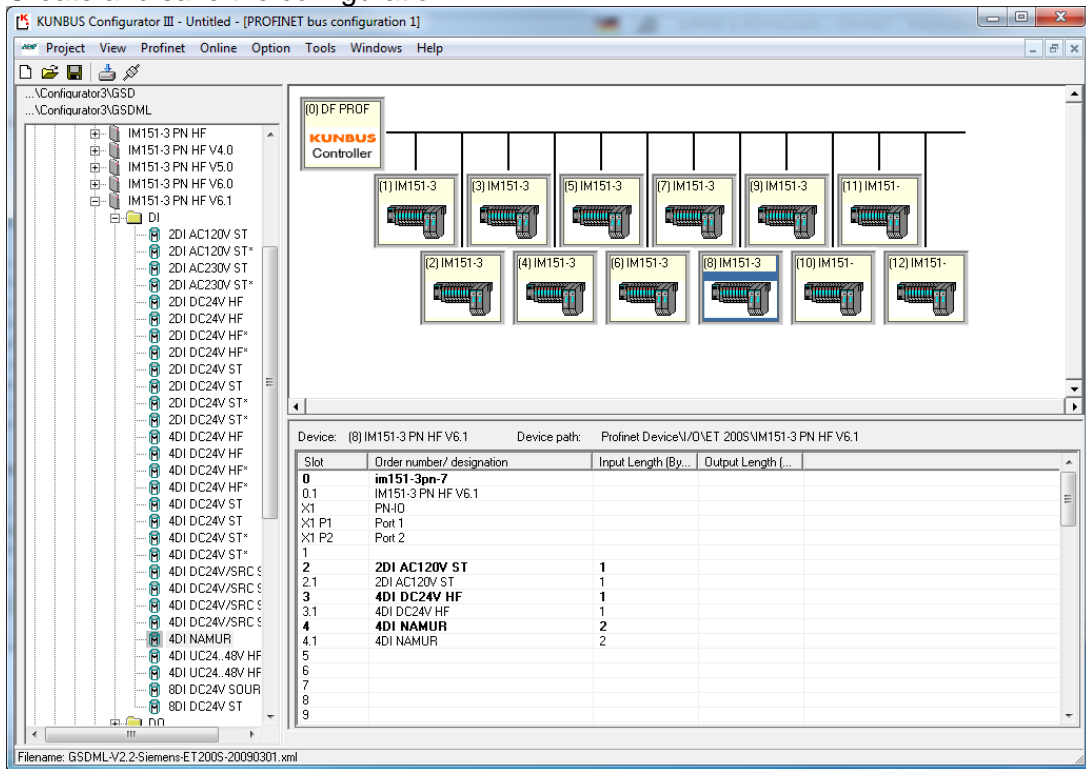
KUNBUS Configurator III - Untitled - [PROFINET bus configuration 1]

Project View Profinet Online Option Tools Windows Help

...\Configurator3\GSD
...\Configurator3\GSDML

IM151-3 PN HF
IM151-3 PN HF V4.0
IM151-3 PN HF V5.0
IM151-3 PN HF V6.0
IM151-3 PN HF V6.1
DI
2DI AC120V ST
2DI AC120V ST*
2DI AC230V ST
2DI AC230V ST*
2DI DC24V HF
2DI DC24V HF
2DI DC24V HF*
2DI DC24V HF*
2DI DC24V ST
2DI DC24V ST
2DI DC24V ST*
2DI DC24V ST*
4DI DC24V HF
4DI DC24V HF
4DI DC24V HF*
4DI DC24V HF*
4DI DC24V ST
4DI DC24V ST
4DI DC24V ST*
4DI DC24V ST*
4DI DC24V/SRC S
4DI DC24V/SRC S
4DI DC24V/SRC S
4DI DC24V/SRC S
4DI NAMUR
4DI UC24..48V HF
4DI UC24..48V HF
8DI DC24V SOUR
8DI DC24V ST
DO

(0) DF PROF
KUNBUS
Controller

(1) IM151-3
(3) IM151-3
(5) IM151-3
(7) IM151-3
(9) IM151-3
(11) IM151-
(2) IM151-3
(4) IM151-3
(6) IM151-3
(8) IM151-3
(10) IM151-
(12) IM151-

Device: (8) IM151-3 PN HF V6.1 Device path: Profinet Device\I/O\ET 200S\IM151-3 PN HF V6.1

| Slot | Order number/ designation | Input Length (By... | Output Length (... |
|---|---|---|---|
| 0 | im151-3pn-7 | | |
| 0.1 | IM151-3 PN HF V6.1 | | |
| X1 | PN-IO | | |
| X1 P1 | Port 1 | | |
| X1 P2 | Port 2 | | |
| 1 | | | |
| 2 | 2DI AC120V ST | 1 | |
| 2.1 | 2DI AC120V ST | 1 | |
| 3 | 4DI DC24V HF | 1 | |
| 3.1 | 4DI DC24V HF | 1 | |
| 4 | 4DI NAMUR | 2 | |
| 4.1 | 4DI NAMUR | 2 | |
| 5 | | | |
| 6 | | | |
| 7 | | | |
| 8 | | | |
| 9 | | | |

Filename: GSDML-V2.2-Siemens-ET200S-20090301.xml